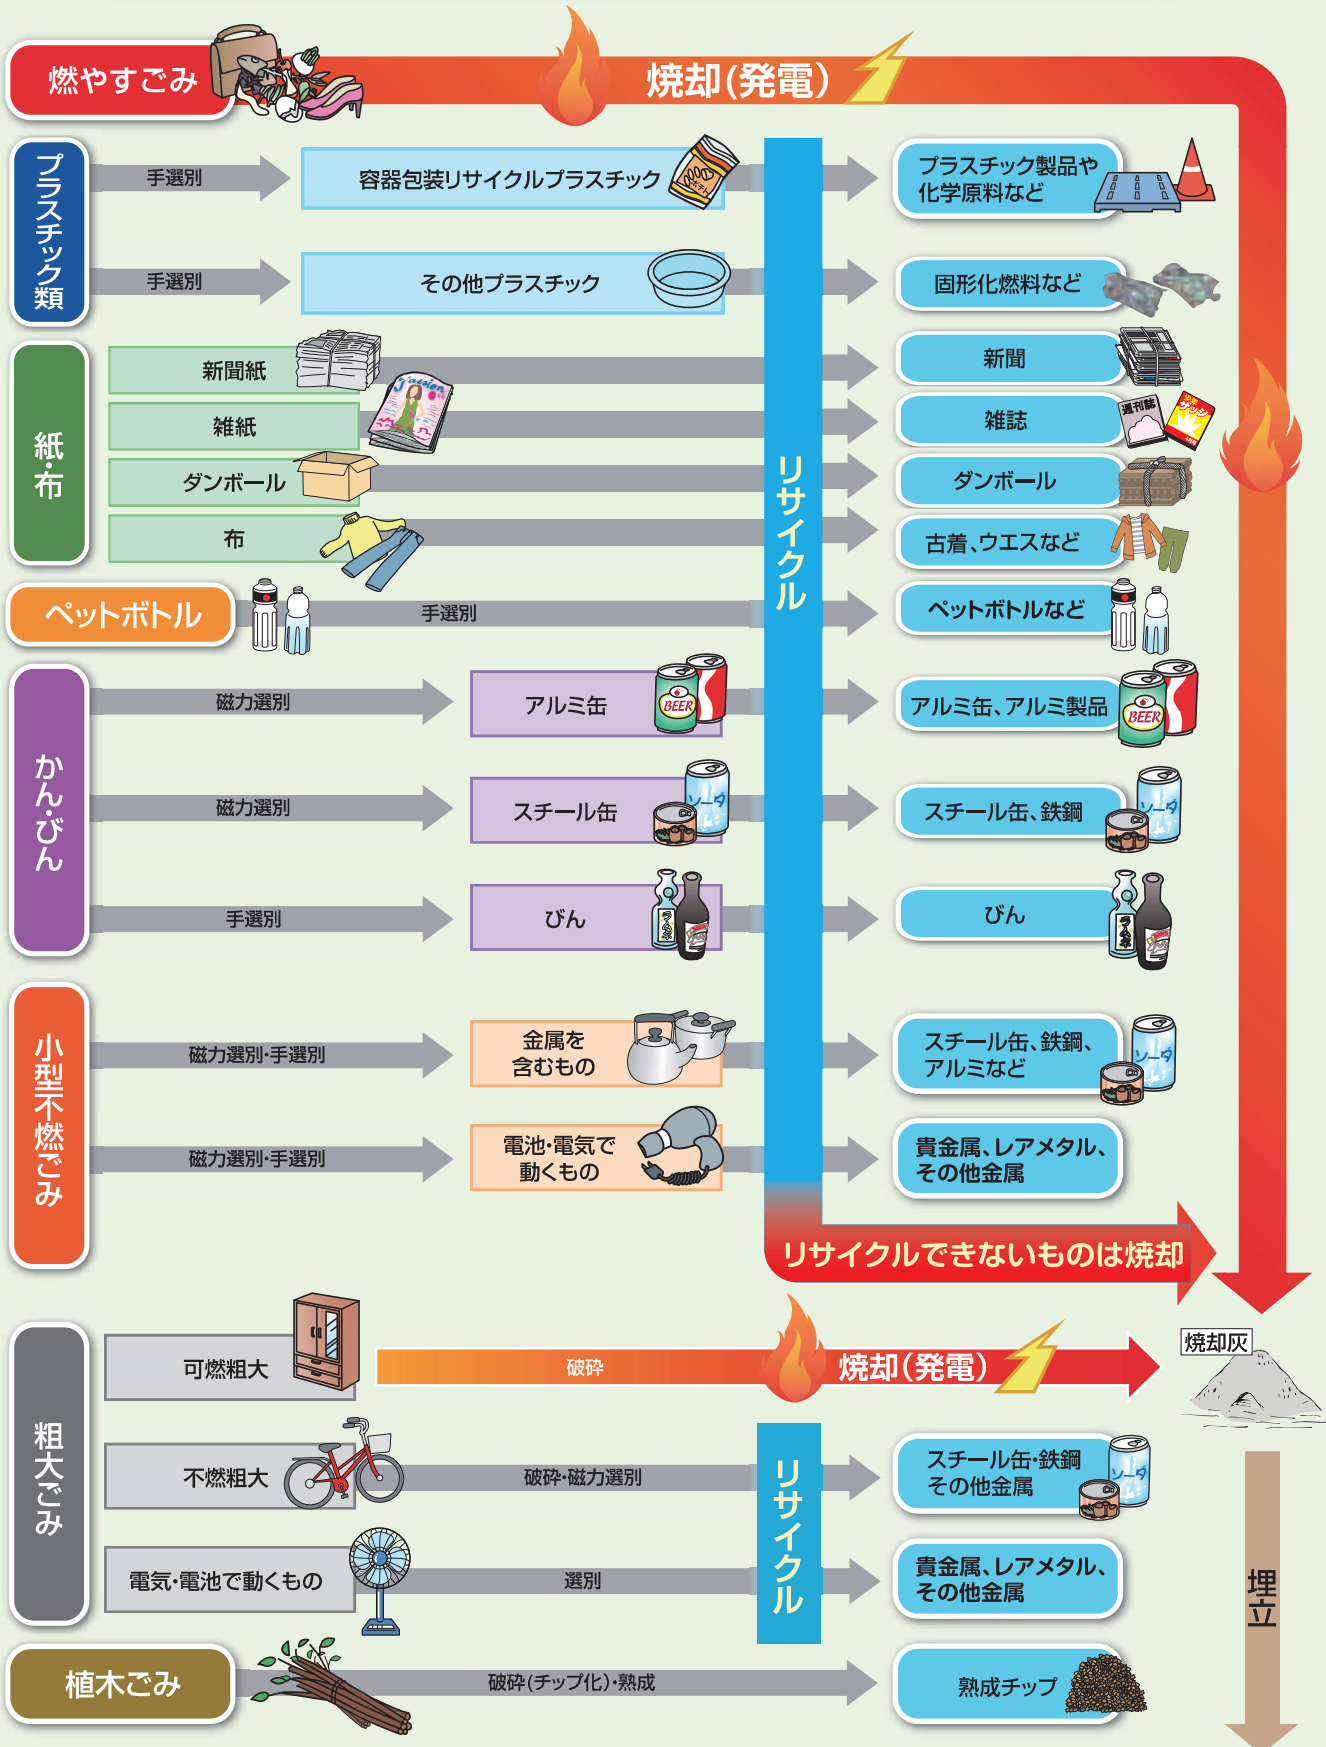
燃やすごみ

焼却(発電)

プラスチック類

手選別

容器包装リサイクルプラスチック

手選別

その他プラスチック

紙・布

新聞紙

雑紙

ダンボール

布

ペットボトル

手選別

かん・びん

磁力選別

アルミ缶

磁力選別

スチール缶

手選別

びん

小型不燃ごみ

磁力選別・手選別

金属を含むもの

磁力選別・手選別

電池・電気で動くもの

リサイクル

プラスチック製品や化学原料など

固形化燃料など

新聞

雑誌

ダンボール

古着、ウエスなど

ペットボトルなど

アルミ缶、アルミ製品

スチール缶、鉄鋼

びん

スチール缶、鉄鋼、アルミなど

貴金属、レアメタル、その他金属

リサイクルできないものは焼却

粗大ごみ

可燃粗大

破砕

焼却(発電)

焼却灰

不燃粗大

破砕・磁力選別

電気・電池で動くもの

選別

リサイクル

スチール缶・鉄鋼その他金属

貴金属、レアメタル、その他金属

埋立

植木ごみ

破砕(チップ化)・熟成

熟成チップ